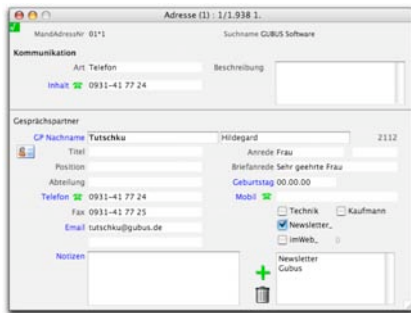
Adresse (1) : 1/1.938 1.

MandAdressNr 01*1

Suchname GUBUS Software

Kommunikation

Art Telefon

Beschreibung

Inhalt 0931-41 77 24

Gesprächspartner

GP Nachname Tutschku

Hildegard

2112

Titel

Anrede Frau

Position

Briefanrede Sehr geehrte Frau

Abteilung

Geburtstag 00.00.00

Telefon 0931-41 77 24

Mobil

Fax 0931-41 77 25

Technik

Kaufmann

Email tutschku@gubus.de

Newsletter_

imWeb_

Notizen

Newsletter
Gubus